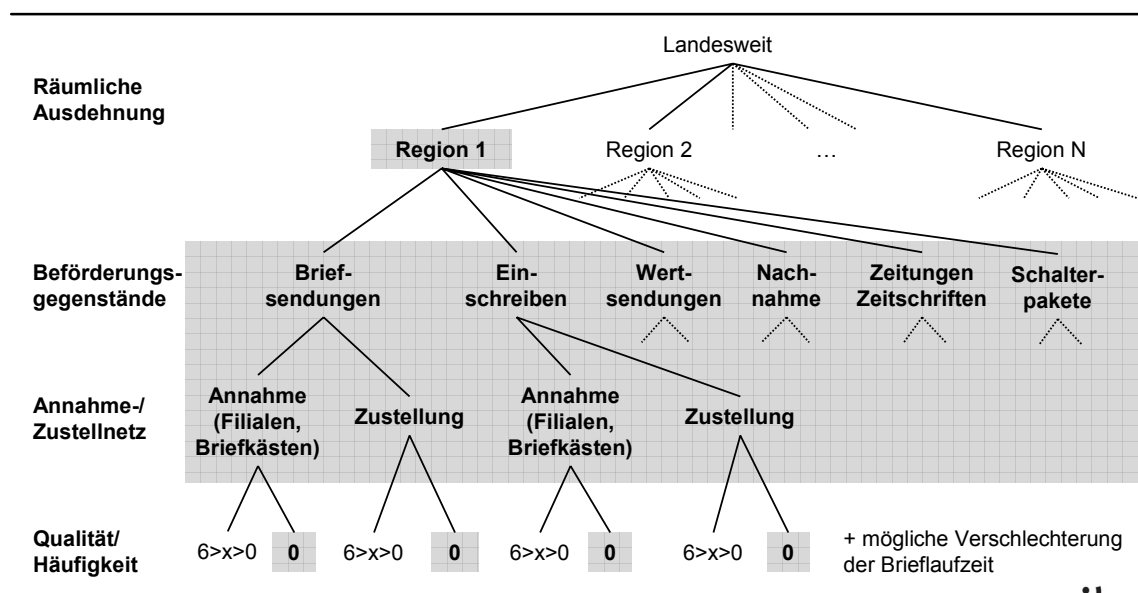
Landesweit

Räumliche Ausdehnung

Region 1

Region 2

…

Region N

Beförderungsgegenstände

Briefsendungen

Einschreiben

Wertsendungen

Nachnahme

Zeitungen Zeitschriften

Schalterpakete

Annahme-/ Zustellnetz

Annahme (Filialen, Briefkästen)

Zustellung

Annahme (Filialen, Briefkästen)

Zustellung

Qualität/ Häufigkeit

6>x>0

0

6>x>0

0

6>x>0

0

6>x>0

0

+ mögliche Verschlechterung der Brieflaufzeit